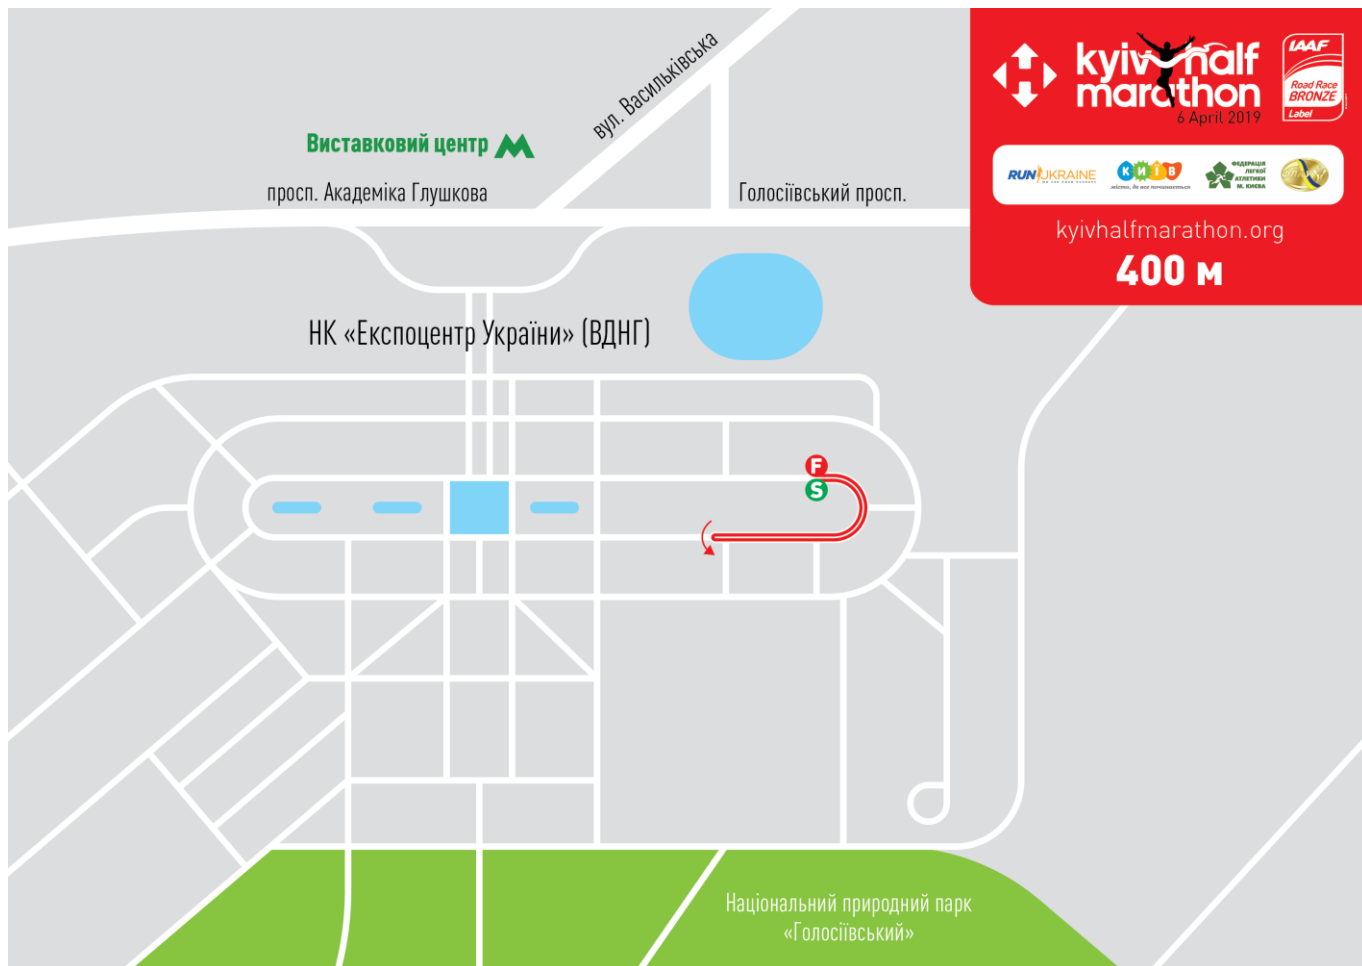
вул. Васильківська

Виставковий центр

просп. Академіка Глушкова

Голосіївський просп.

kyiv half marathon
6 April 2019

IAAF
Road Race
BRONZE
Label

RUN UKRAINE

КИЇВ
місто, де все починається

ФЕДЕРАЦІЯ ЛЕГКОЇ АТЛЕТИКИ М. КИЄВА

kyivhalfmarathon.org

400 м

НК «Експоцентр України» (ВДНГ)

F

S

Національний природний парк «Голосіївський»